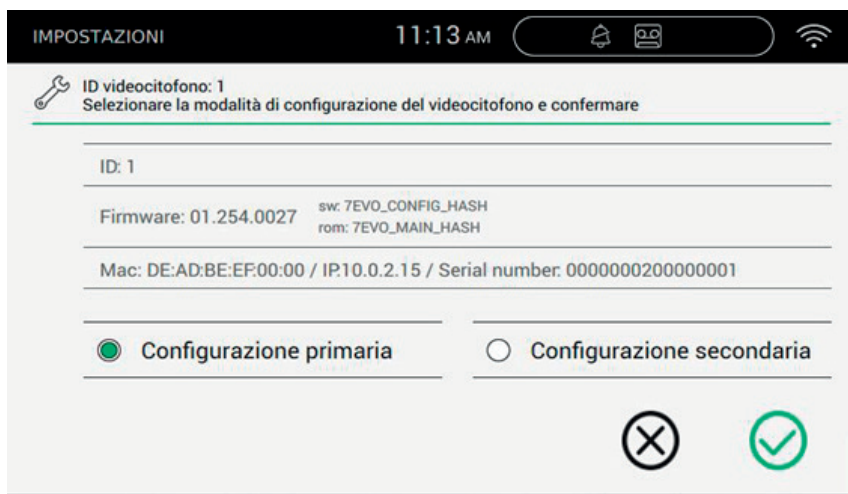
IMPOSTAZIONI

11:13 AM

ID videocitofono: 1
Selezionare la modalità di configurazione del videocitofono e confermare

ID: 1

Firmware: 01.254.0027 sw: 7EVO_CONFIG_HASH rom: 7EVO_MAIN_HASH

Mac: DE:AD:BE:EF:00:00 / IP.10.0.2.15 / Serial number: 0000000200000001

Configurazione primaria

Configurazione secondaria